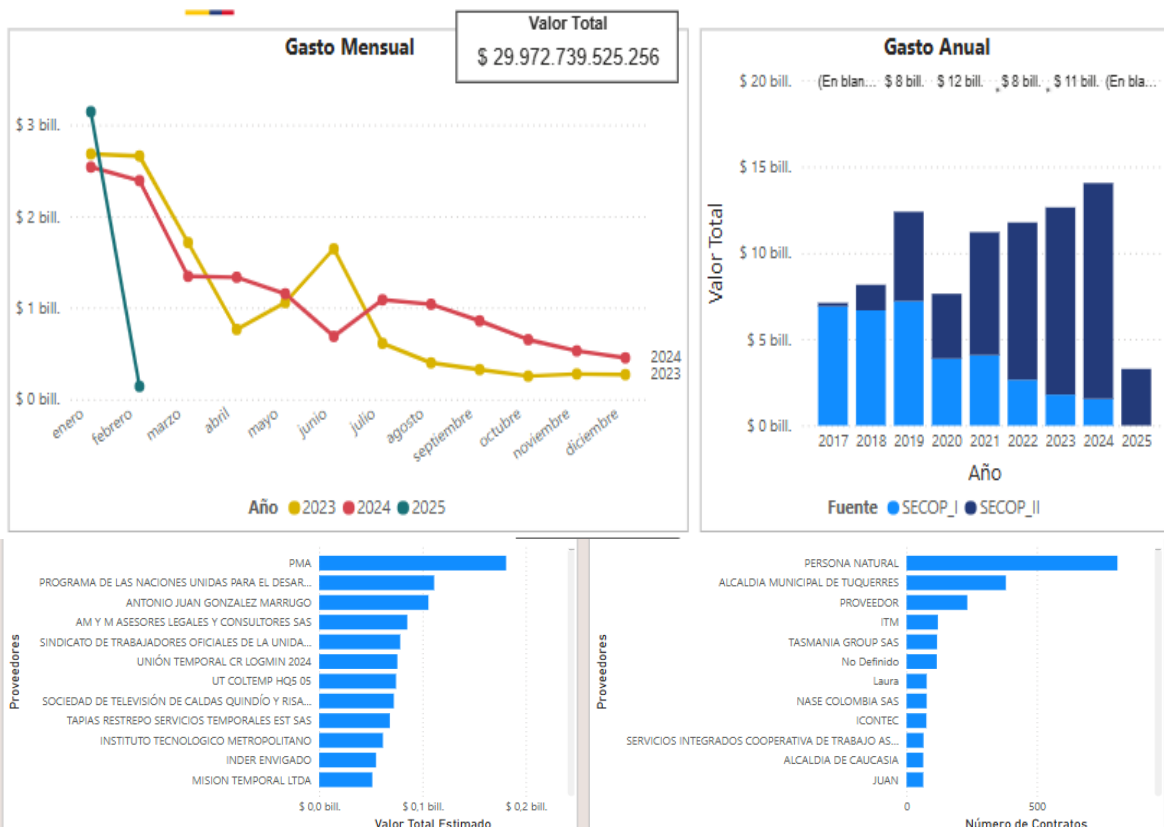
Valor Total
$ 29.972.739.525.256

Gasto Mensual

$ 3 bill.
$ 2 bill.
$ 1 bill.
$ 0 bill.

enero febrero marzo abril mayo junio julio agosto septiembre octubre noviembre diciembre

2024
2023

Año 2023 2024 2025

Gasto Anual

$ 20 bill. (En blan... $ 8 bill. $ 12 bill. $ 8 bill. $ 11 bill. (En bla...
$ 15 bill.
$ 10 bill.
$ 5 bill.
$ 0 bill.

Valor Total

2017 2018 2019 2020 2021 2022 2023 2024 2025

Año

Fuente SECOP_I SECOP_II

Proveedores

PMA
PROGRAMA DE LAS NACIONES UNIDAS PARA EL DESAR...
ANTONIO JUAN GONZALEZ MARRUGO
AM Y M ASESORES LEGALES Y CONSULTORES SAS
SINDICATO DE TRABAJADORES OFICIALES DE LA UNIDA...
UNIÓN TEMPORAL CR LOGMIN 2024
UT COLTEMP HQS 05
SOCIEDAD DE TELEVISIÓN DE CALDAS QUINDÍO Y RISA...
TAPIAS RESTREPO SERVICIOS TEMPORALES EST SAS
INSTITUTO TECNOLOGICO METROPOLITANO
INDER ENVIGADO
MISION TEMPORAL LTDA

$ 0,0 bill. $ 0,1 bill. $ 0,2 bill.
Valor Total Estimado

Proveedores

PERSONA NATURAL
ALCALDIA MUNICIPAL DE TUQUERRES
PROVEEDOR
ITM
TASMANIA GROUP SAS
No Definido
Laura
NASE COLOMBIA SAS
ICONTEC
SERVICIOS INTEGRADOS COOPERATIVA DE TRABAJO AS...
ALCALDIA DE CAUCASIA
JUAN

0 500
Número de Contratos